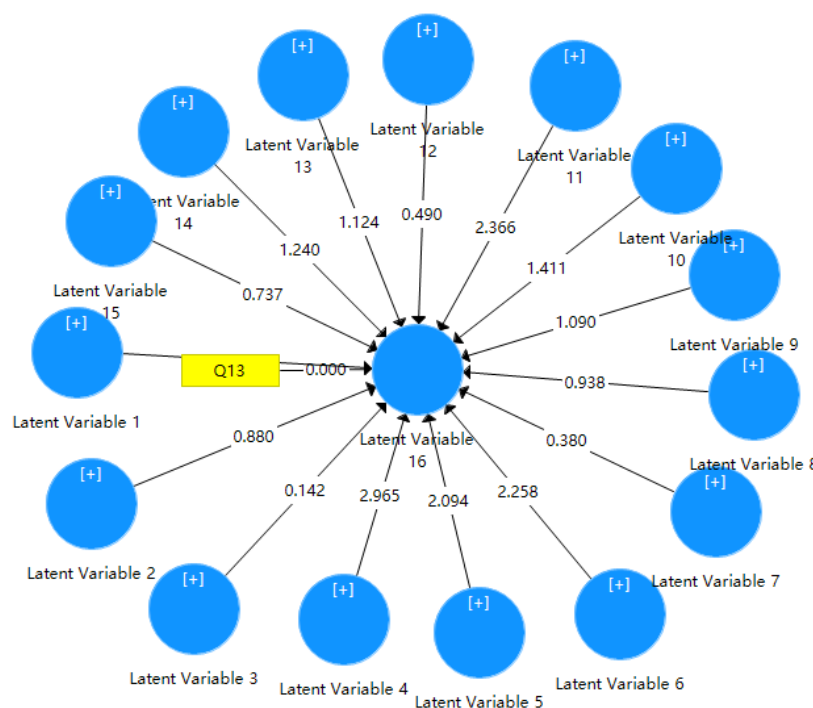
[+]
Latent Variable 13

[+]
Latent Variable 12

[+]
Latent Variable 11

[+]
Latent Variable 14

[+]
Latent Variable 10

[+]
Latent Variable 15

[+]
Latent Variable 9

[+]
Latent Variable 1

Q13

0.000

Latent Variable 16

[+]
Latent Variable 8

[+]
Latent Variable 7

[+]
Latent Variable 2

[+]
Latent Variable 3

[+]
Latent Variable 4

[+]
Latent Variable 5

[+]
Latent Variable 6

1.124
0.490
2.366
1.240
1.411
0.737
1.090
0.938
0.880
0.380
0.142
2.965
2.094
2.258